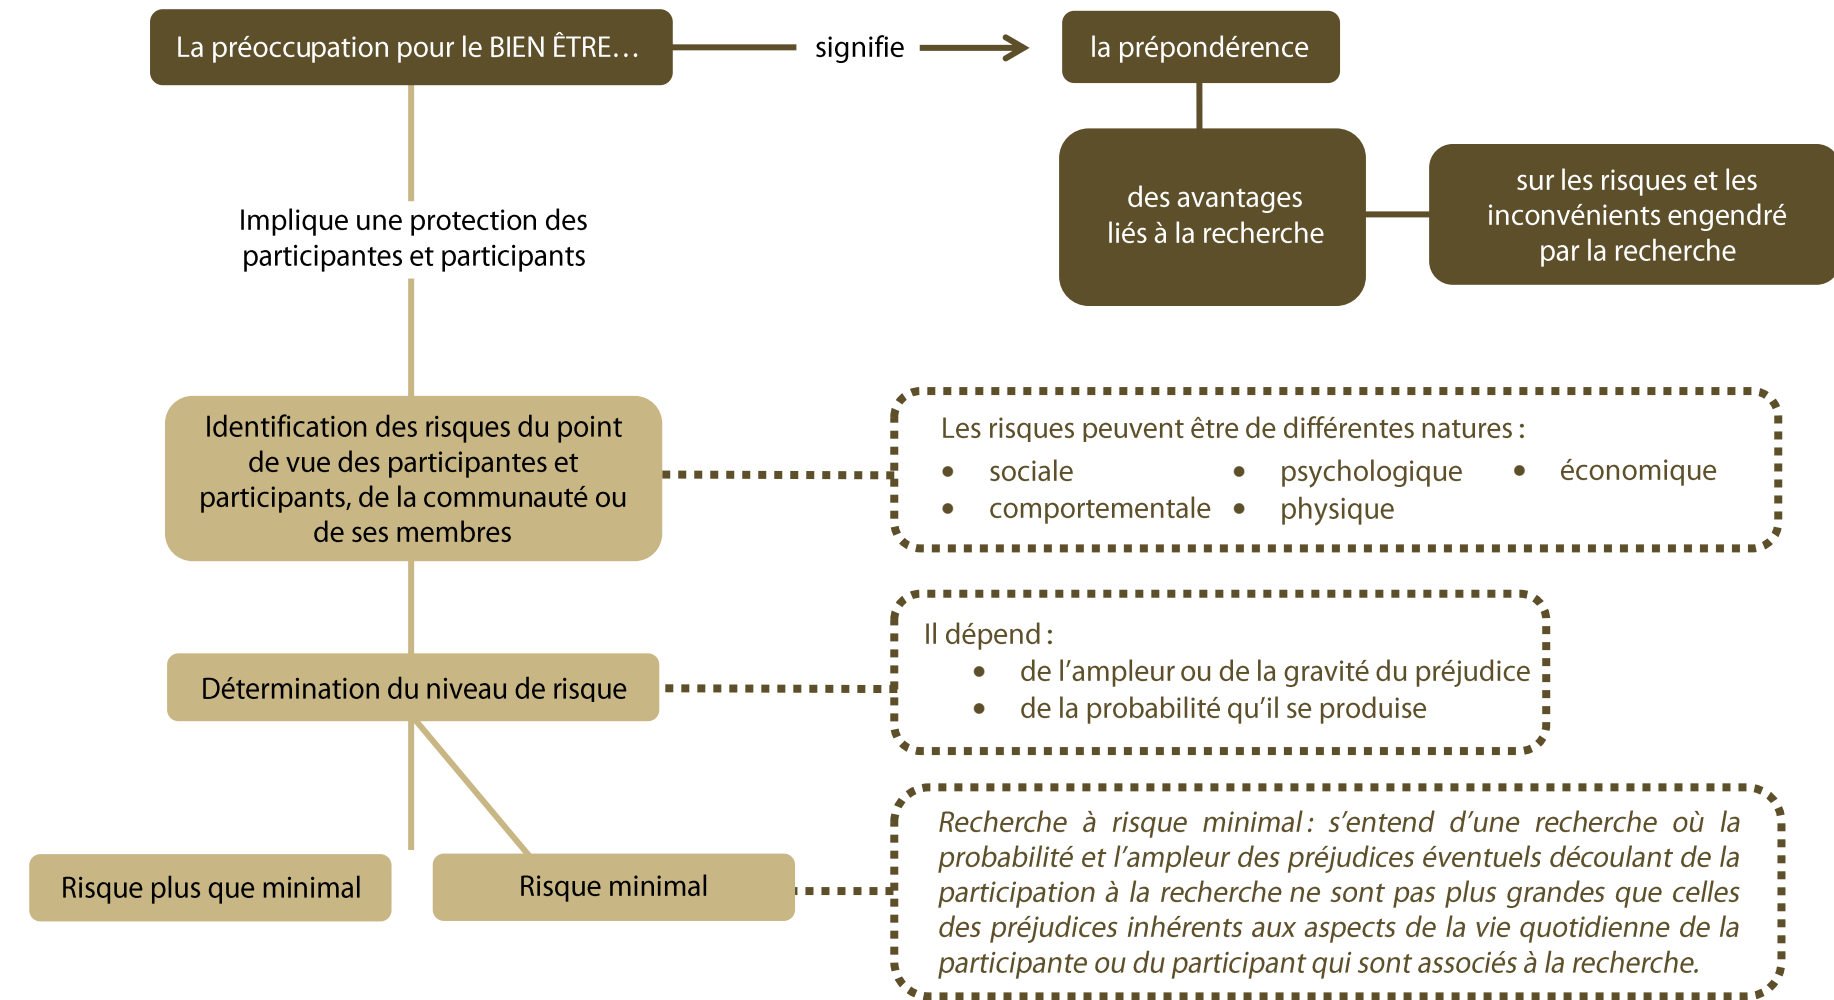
La préoccupation pour le BIEN ÊTRE…

signifie

la prépondérence

des avantages liés à la recherche

sur les risques et les inconvénients engendré par la recherche

Implique une protection des participantes et participants

Identification des risques du point de vue des participantes et participants, de la communauté ou de ses membres

Les risques peuvent être de différentes natures :
- sociale
- comportementale
- psychologique
- physique
- économique

Détermination du niveau de risque

Il dépend :
- de l'ampleur ou de la gravité du préjudice
- de la probabilité qu'il se produise

Risque plus que minimal

Risque minimal

*Recherche à risque minimal : s'entend d'une recherche où la probabilité et l'ampleur des préjudices éventuels découlant de la participation à la recherche ne sont pas plus grandes que celles des préjudices inhérents aux aspects de la vie quotidienne de la participante ou du participant qui sont associés à la recherche.*